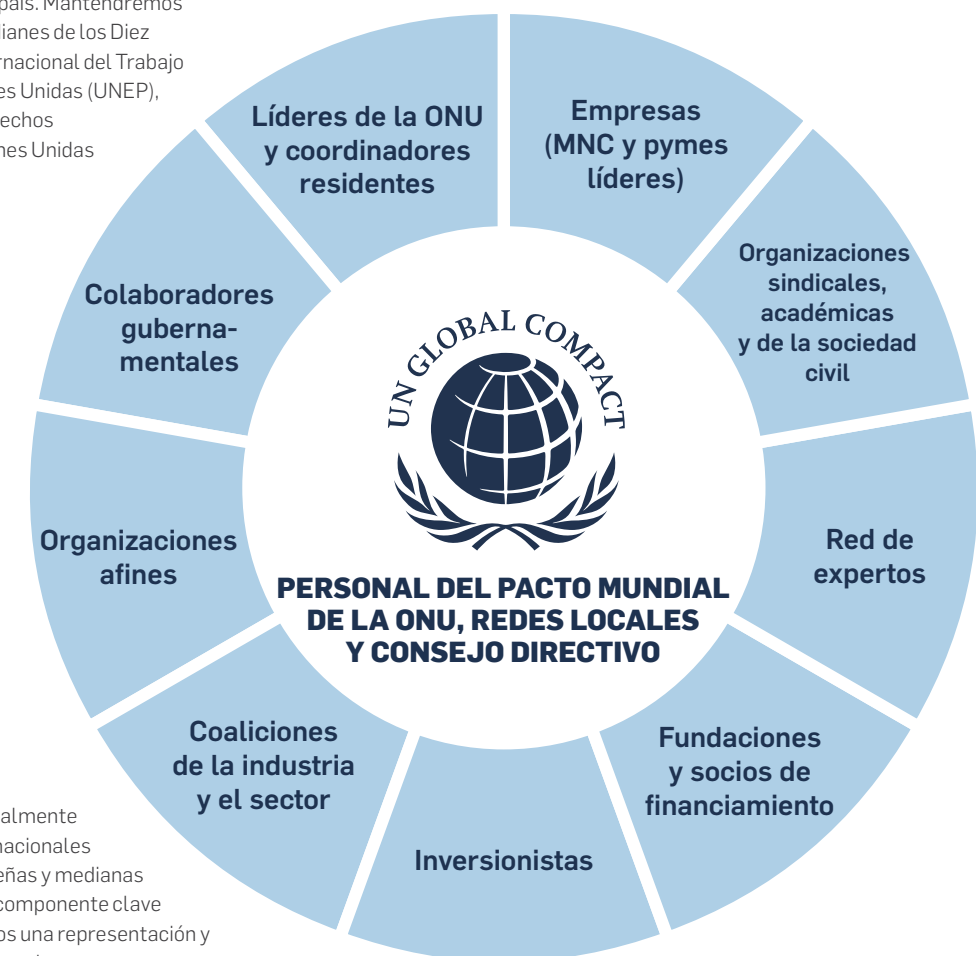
país. Mantendremos
ianes de los Diez
rnacional del Trabajo
es Unidas (UNEP),
echos
nes Unidas

Líderes de la ONU y coordinadores residentes

Empresas (MNC y pymes líderes)

Organizaciones sindicales, académicas y de la sociedad civil

Red de expertos

Fundaciones y socios de financiamiento

Inversionistas

Coaliciones de la industria y el sector

Organizaciones afines

Colaboradores guberna-mentales

UN GLOBAL COMPACT

PERSONAL DEL PACTO MUNDIAL DE LA ONU, REDES LOCALES Y CONSEJO DIRECTIVO

almente
nacionales
eñas y medianas
componente clave
os una representación y